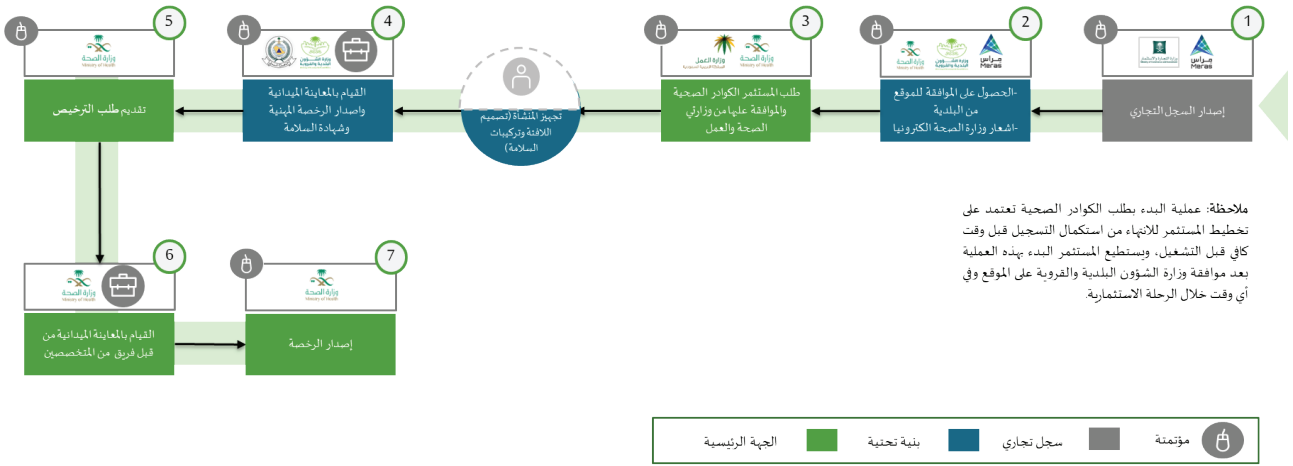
1

مراس Meras

إصدار السجل التجاري

2

مراس Meras

وزارة الشؤون البلدية والقروية

وزارة الصحة Ministry of Health

-الحصول على الموافقة للموقع من البلدية
-اشعار وزارة الصحة الكترونيا

3

وزارة الصحة Ministry of Health

وزارة العمل

طلب المستثمر الكوادر الصحية والموافقة عليها من وزارتي الصحة والعمل

تجهيز المنشأة (تصميم اللافتة وتركيبات السلامة)

4

وزارة الشؤون البلدية والقروية

القيام بالمعاينة الميدانية واصدار الرخصة المهنية وشهادة السلامة

5

وزارة الصحة Ministry of Health

تقديم طلب الترخيص

6

وزارة الصحة Ministry of Health

القيام بالمعاينة الميدانية من قبل فريق من المتخصصين

7

وزارة الصحة Ministry of Health

إصدار الرخصة

ملاحظة: عملية البدء بطلب الكوادر الصحية تعتمد على تخطيط المستثمر للانتهاء من استكمال التسجيل قبل وقت كافٍ قبل التشغيل، ويستطيع المستثمر البدء بهذه العملية بعد موافقة وزارة الشؤون البلدية والقروية على الموقع وفي أي وقت خلال الرحلة الاستثمارية.

مؤتمتة

سجل تجاري

بنية تحتية

الجهة الرئيسية